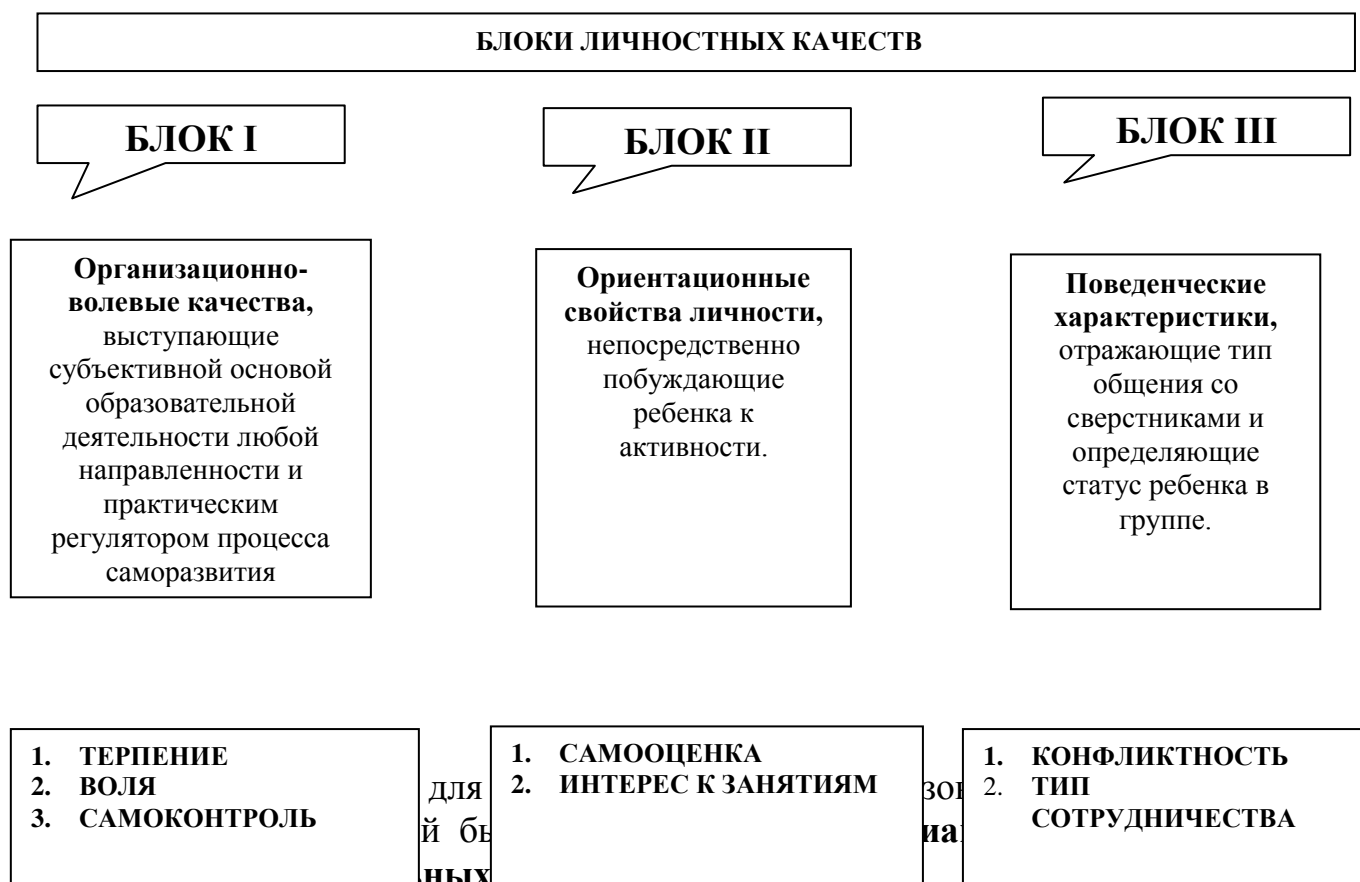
БЛОКИ ЛИЧНОСТНЫХ КАЧЕСТВ

БЛОК I

БЛОК II

БЛОК III

**Организационно-волевые качества,** выступающие субъективной основой образовательной деятельности любой направленности и практическим регулятором процесса саморазвития

**Ориентационные свойства личности,** непосредственно побуждающие ребенка к активности.

**Поведенческие характеристики,** отражающие тип общения со сверстниками и определяющие статус ребенка в группе.

1. ТЕРПЕНИЕ
2. ВОЛЯ
3. САМОКОНТРОЛЬ

для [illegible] зо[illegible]
й бы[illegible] иа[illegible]
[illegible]ных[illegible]

1. САМООЦЕНКА
2. ИНТЕРЕС К ЗАНЯТИЯМ

1. КОНФЛИКТНОСТЬ
2. ТИП СОТРУДНИЧЕСТВА